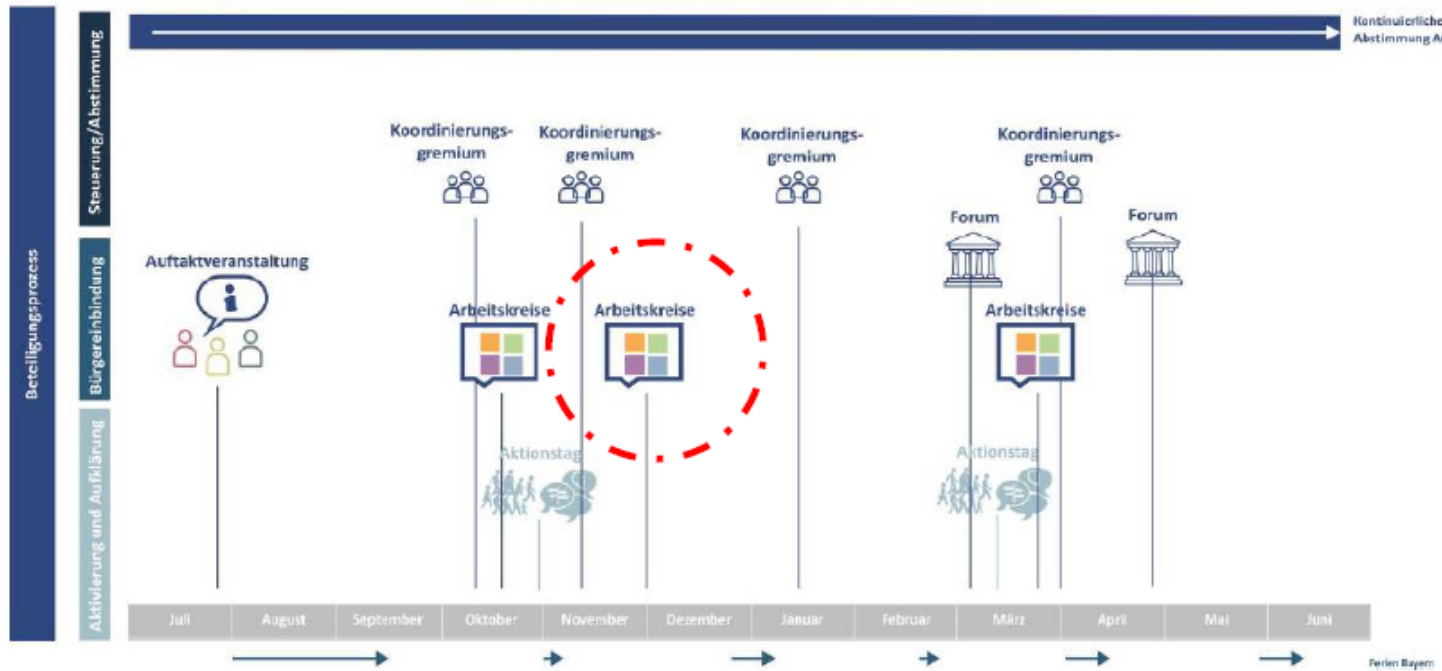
Beteiligungsprozess

Steuerung/Abstimmung

Kontinuierliche Abstimmung A

Koordinierungsgremium

Koordinierungsgremium

Koordinierungsgremium

Koordinierungsgremium

Bürgereinbindung

Auftaktveranstaltung

Forum

Forum

Arbeitskreise

Arbeitskreise

Arbeitskreise

Aktivierung und Aufklärung

Aktionstag

Aktionstag

| Juli | August | September | Oktober | November | Dezember | Januar | Februar | März | April | Mai | Juni |
|---|---|---|---|---|---|---|---|---|---|---|---|

Ferien Bayern